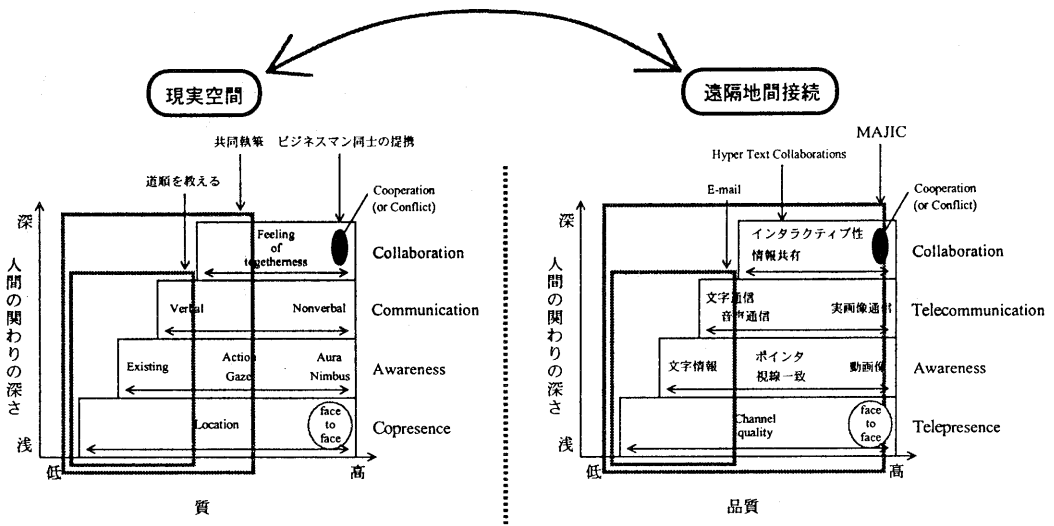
現実空間

遠隔地間接続

共同執筆　ビジネスマン同士の提携

道順を教える

Cooperation (or Conflict)

深

人間の関わりの深さ

浅

Feeling of togetherness

Collaboration

Verbal

Nonverbal

Communication

Existing

Action

Gaze

Aura

Nimbus

Awareness

Location

face to face

Copresence

低

高

質

MAJIC

Hyper Text Collaborations

E-mail

Cooperation (or Conflict)

深

人間の関わりの深さ

浅

インタラクティブ性

情報共有

Collaboration

文字通信

音声通信

実画像通信

Telecommunication

文字情報

ポインタ

視線一致

動画像

Awareness

Channel quality

face to face

Telepresence

低

高

品質